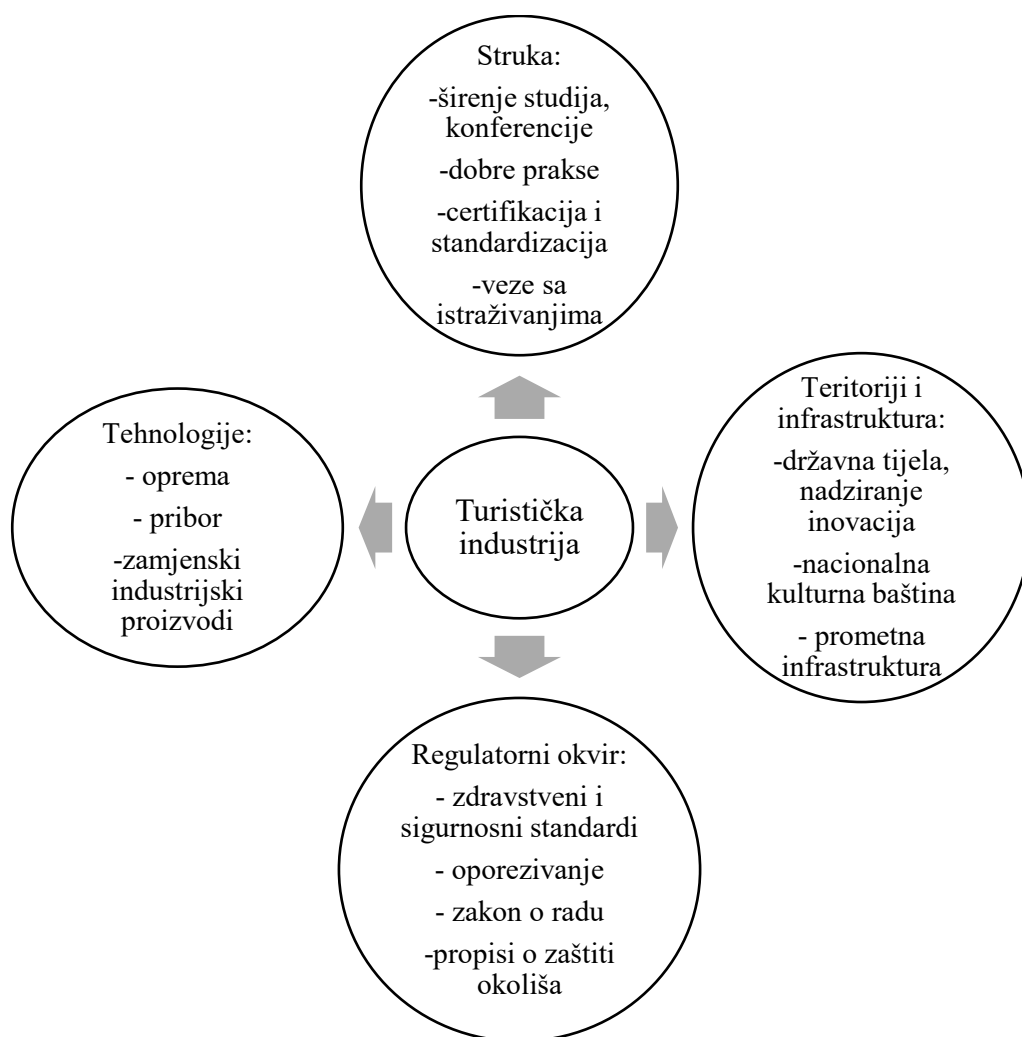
Struka:
-širenje studija, konferencije
-dobre prakse
-certifikacija i standardizacija
-veze sa istraživanjima

Tehnologije:
- oprema
- pribor
-zamjenski industrijski proizvodi

Turistička industrija

Teritoriji i infrastruktura:
-državna tijela, nadziranje inovacija
-nacionalna kulturna baština
- prometna infrastruktura

Regulatorni okvir:
- zdravstveni i sigurnosni standardi
- oporezivanje
- zakon o radu
-propisi o zaštiti okoliša